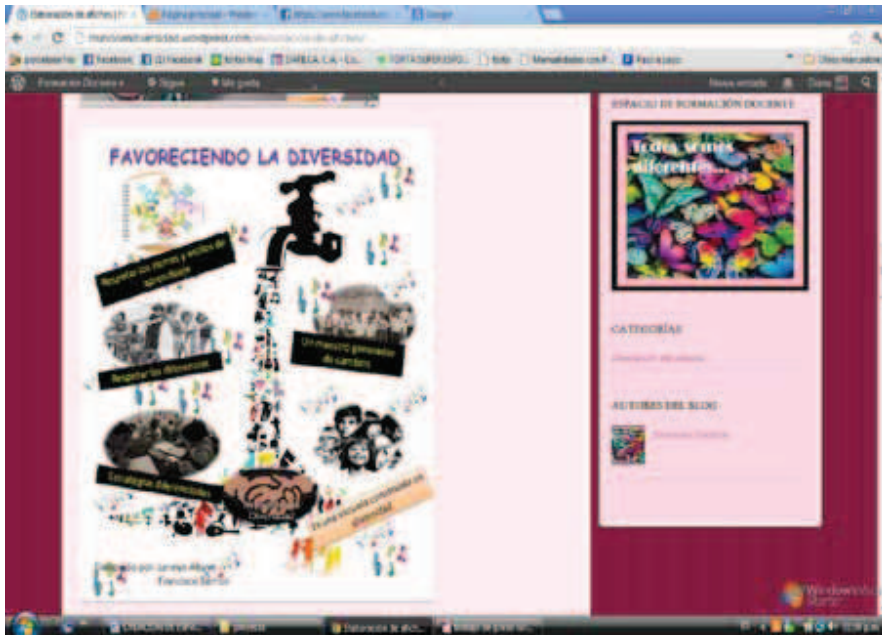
FAVORECIENDO LA DIVERSIDAD

Respetar los ritmos y estilos de aprendizaje

Un maestro generador de cambio

Respetar las diferencias

Estrategias diferenciales

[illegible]

Una escuela construida en diversidad

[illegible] por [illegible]
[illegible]

ESPACIO DE FORMACIÓN DOCENTE

Todos somos diferentes...

CATEGORÍAS

AUTORES DEL BLOG

Nueva entrada

Seguir

Mi perfil

Windows